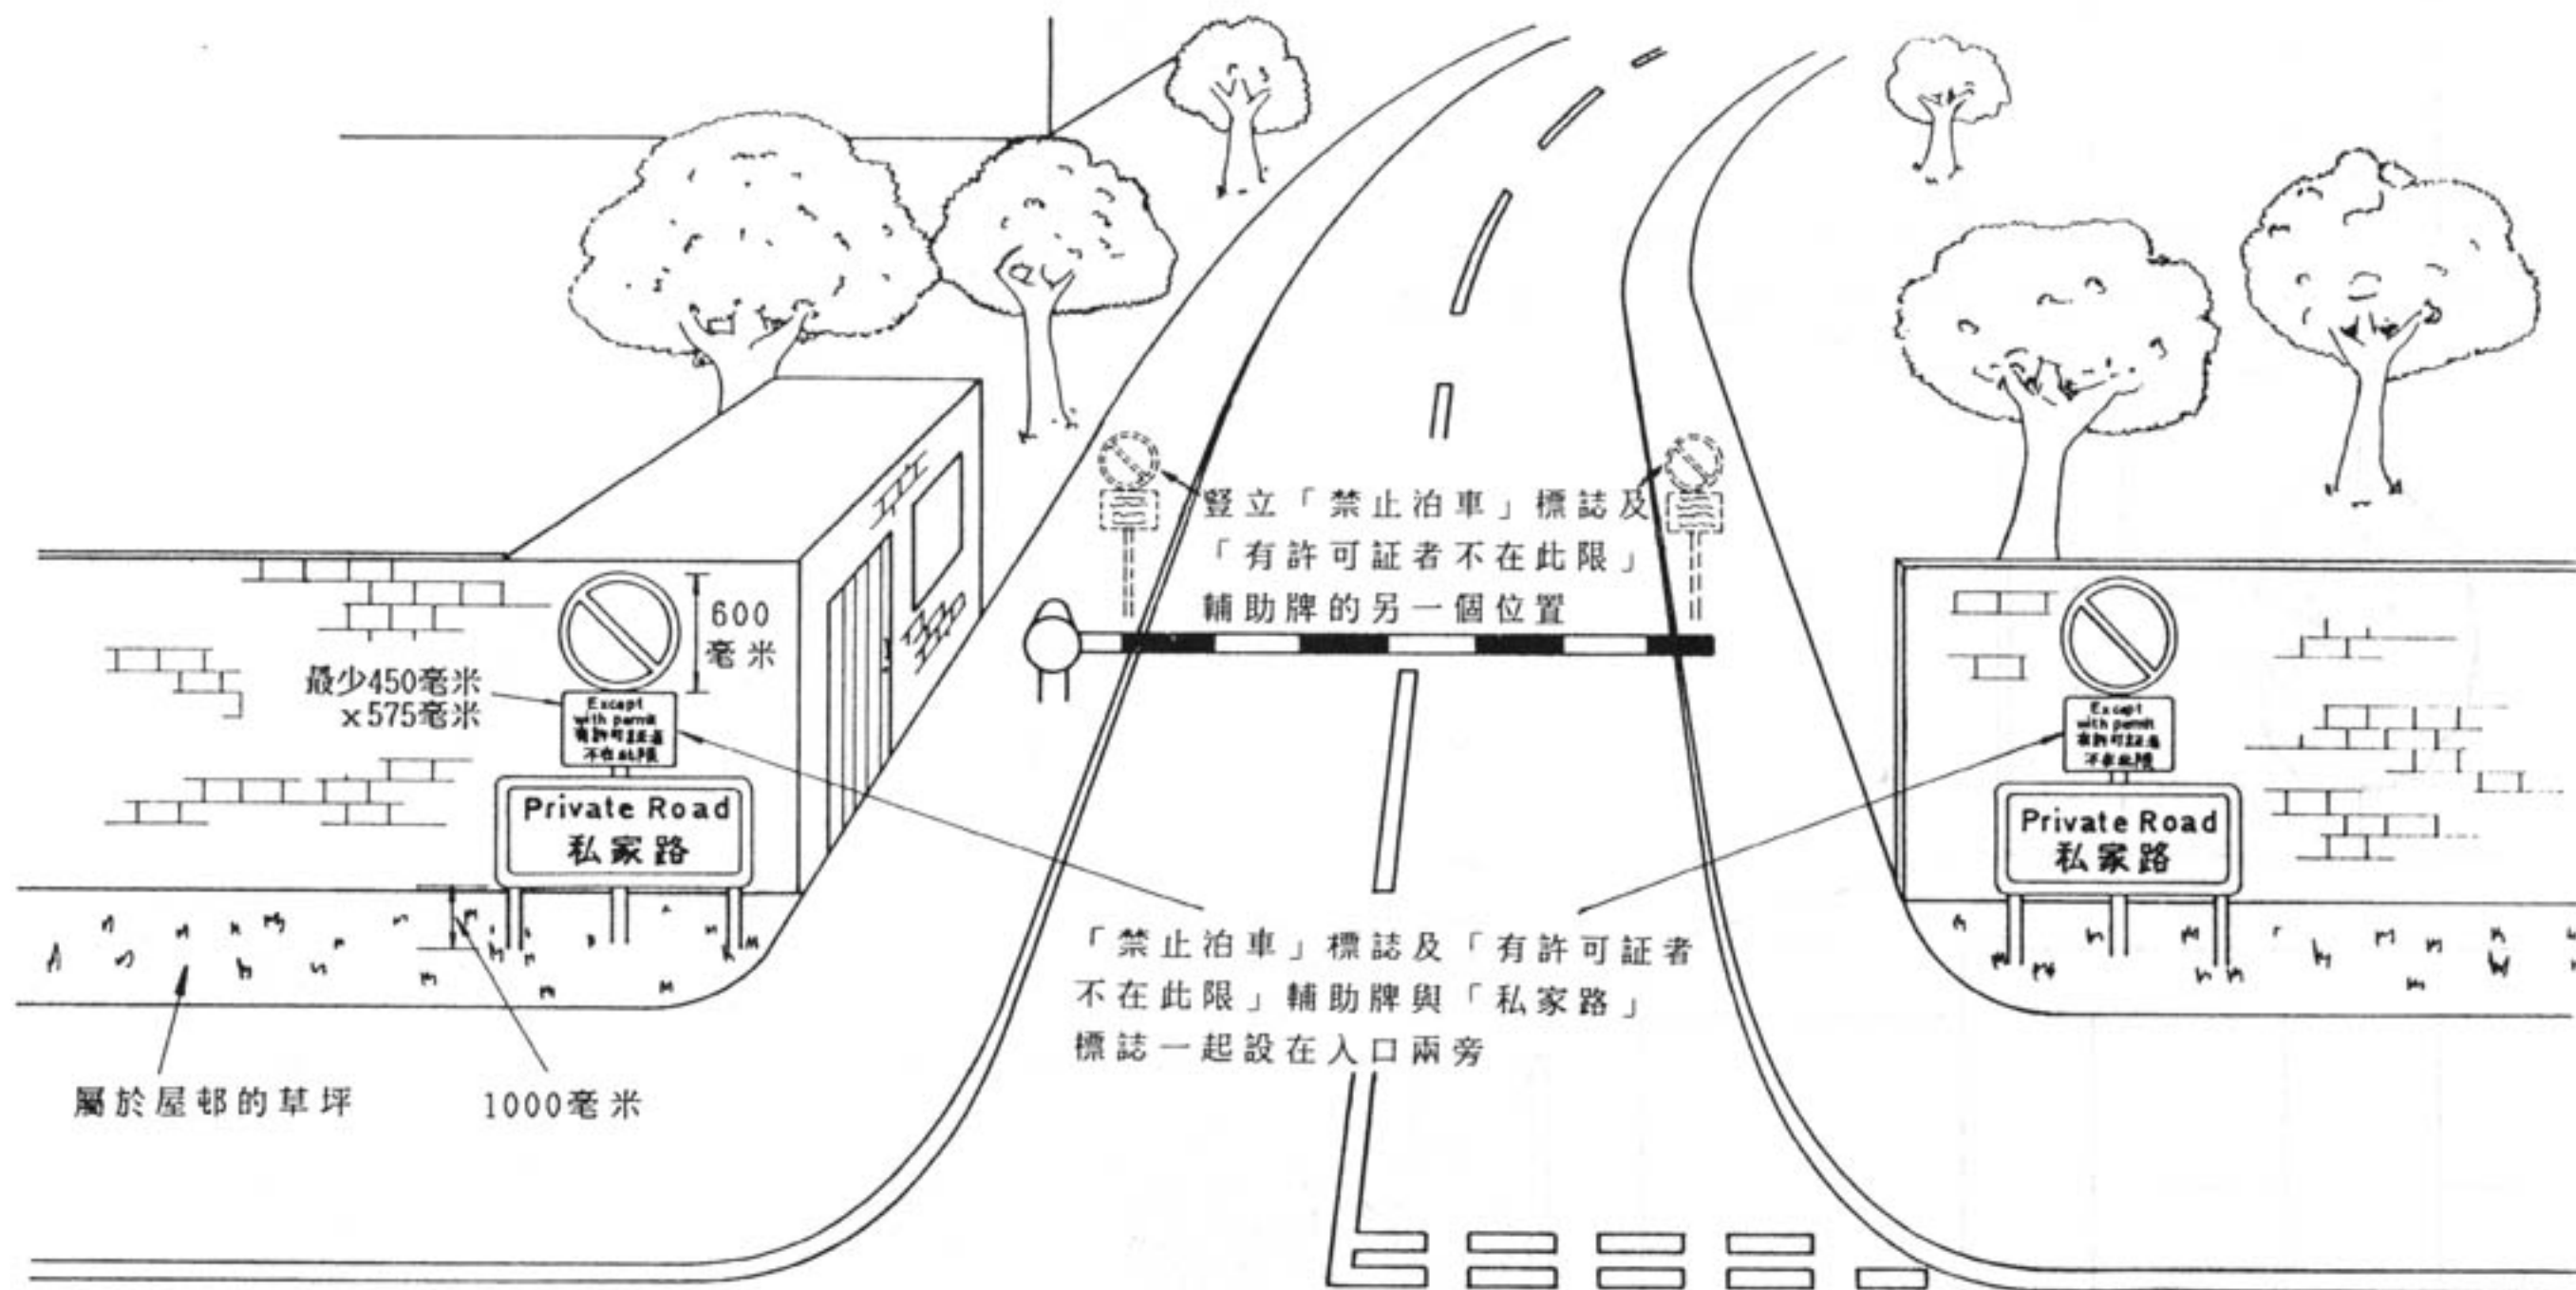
豎立「禁止泊車」標誌及「有許可証者不在此限」輔助牌的另一個位置

600毫米

最少450毫米×575毫米

Except with permit 有許可証者不在此限

Private Road 私家路

Except with permit 有許可証者不在此限

Private Road 私家路

「禁止泊車」標誌及「有許可証者不在此限」輔助牌與「私家路」標誌一起設在入口兩旁

屬於屋邨的草坪

1000毫米